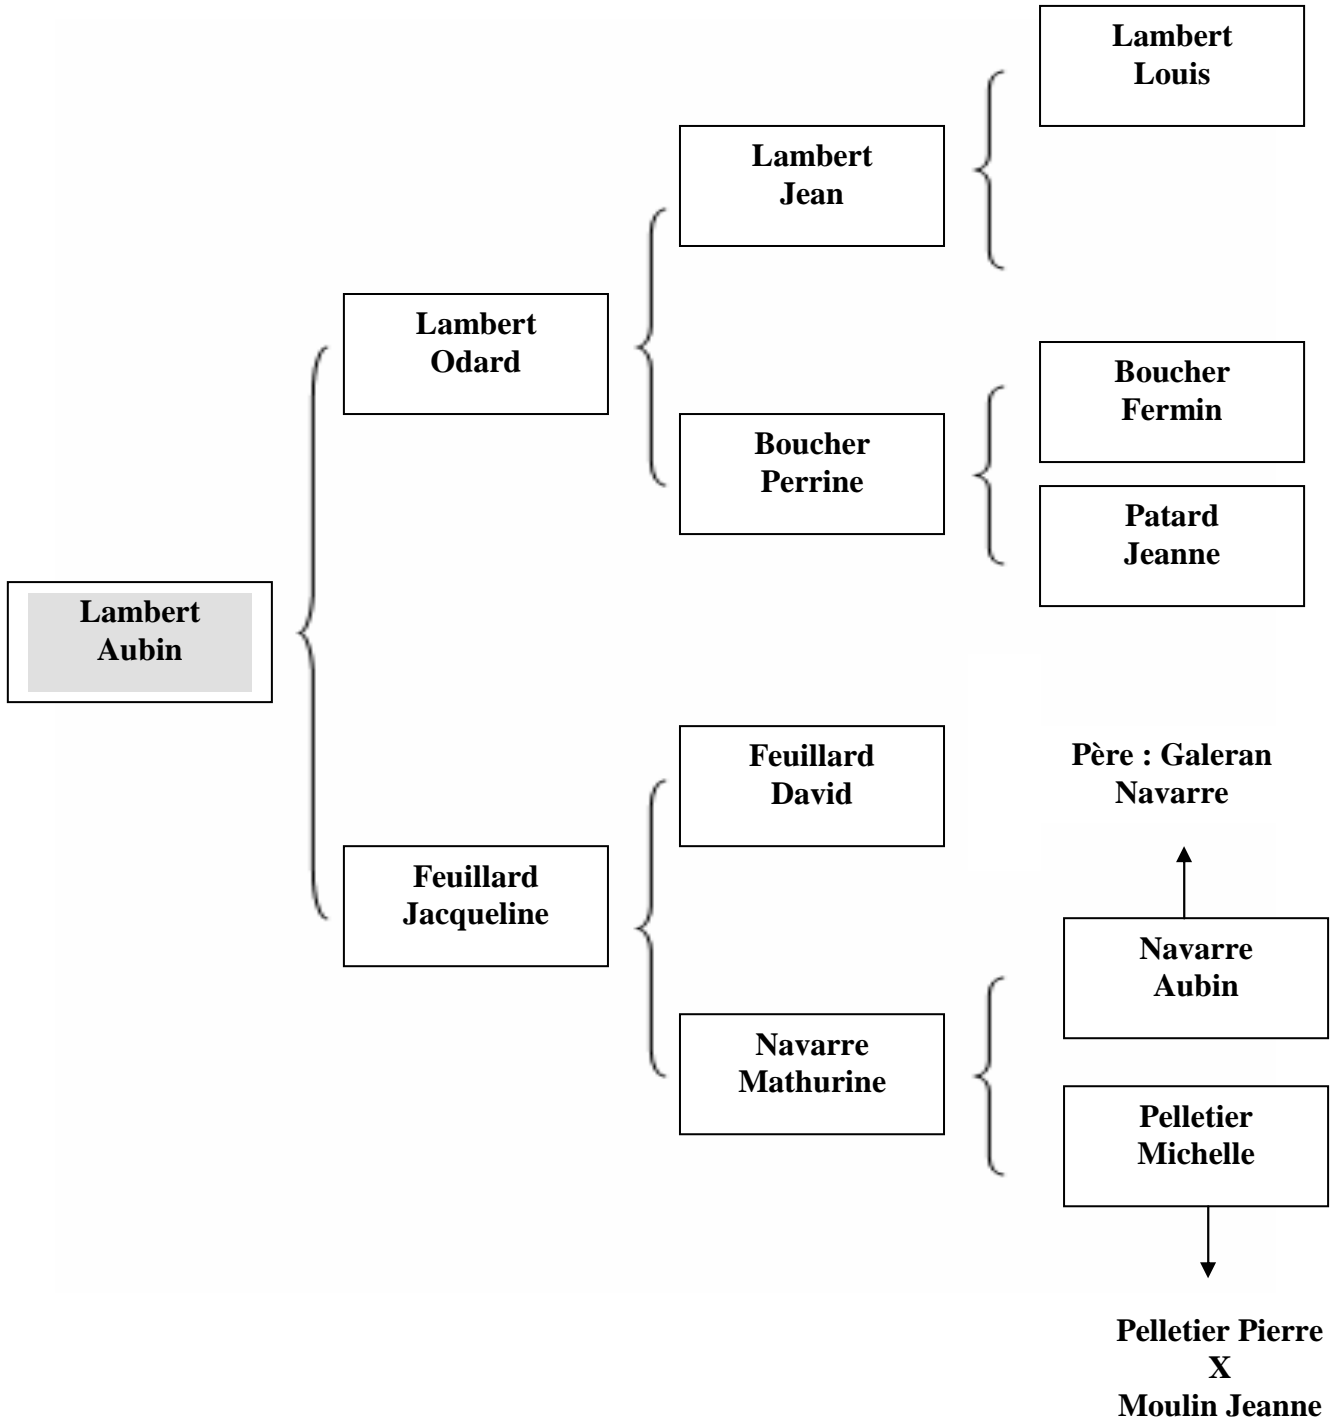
Lambert Louis

Lambert Jean

Lambert Odard

Boucher Fermin

Boucher Perrine

Patard Jeanne

Lambert Aubin

Feuillard David

Père : Galeran Navarre

Feuillard Jacqueline

Navarre Aubin

Navarre Mathurine

Pelletier Michelle

Pelletier Pierre
X
Moulin Jeanne